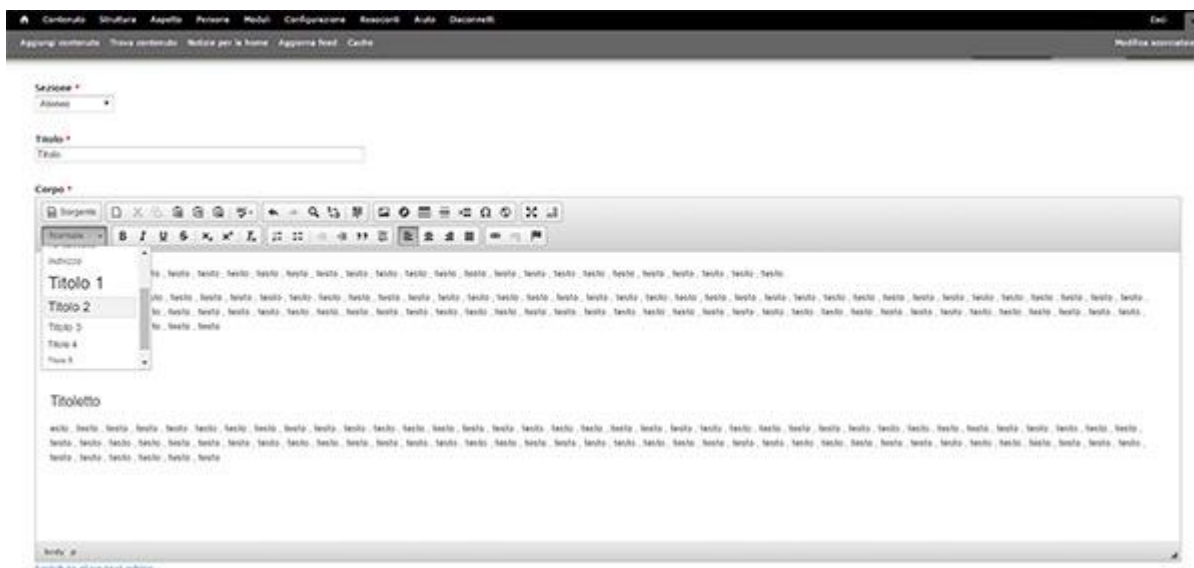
Contenuto Struttura Aspetto Persone Moduli Configurazione Resoconti Aiuto Disconnetti

Aggiungi contenuto Trova contenuto Notizie per la home Aggiorna feed Cache

Modifica scorciatoie

Sezione *
Ateneo

Titolo *
Titolo

Corpo *

Sorgente

Normale

Indirizzo
Titolo 1
Titolo 2
Titolo 3
Titolo 4
Titolo 5

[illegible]lo , testo , testo , testo , testo , testo , testo , testo , testo , testo , testo , testo , testo , testo , testo , testo , testo , testo , testo , testo , testo

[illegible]sto , testo , testo , testo , testo , testo , testo , testo , testo , testo , testo , testo , testo , testo , testo , testo , testo , testo , testo , testo , testo , testo , testo , testo , testo , testo , testo , testo , testo , testo , testo , testo , testo , testo , testo , testo , testo , testo , testo , testo , testo , testo , testo , testo , testo , testo , testo , testo , testo , testo , testo , testo , testo , testo , testo , testo , testo , testo , testo , testo , testo , testo , testo , testo , testo , testo , testo , testo , testo , testo , testo , testo , testo , testo , testo , testo , testo

Titoletto

esto , testo , testo , testo , testo , testo , testo , testo , testo , testo , testo , testo , testo , testo , testo , testo , testo , testo , testo , testo , testo , testo , testo , testo , testo , testo , testo , testo , testo , testo , testo , testo , testo , testo , testo , testo , testo , testo , testo , testo , testo , testo , testo , testo , testo , testo , testo , testo , testo , testo , testo , testo , testo , testo , testo , testo , testo , testo , testo , testo , testo , testo , testo , testo , testo , testo , testo , testo , testo , testo , testo , testo , testo , testo , testo , testo , testo , testo , testo

body p

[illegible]